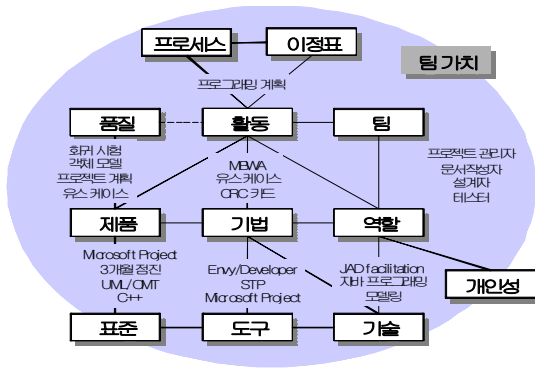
프로세스

이정표

팀 가치

프로그래밍 계획

품질

활동

팀

회귀 시험
객체 모델
프로젝트 계획
유스 케이스

MBWA
유스케이스
CRC 카드

프로젝트 관리자
문서작성자
설계자
테스터

제품

기법

역할

Microsoft Project
3개월 점진
UML/OMT
C++

Envy/Developer
STP
Microsoft Project

JAD facilitation
자바 프로그래밍
모델링

개인성

표준

도구

기술